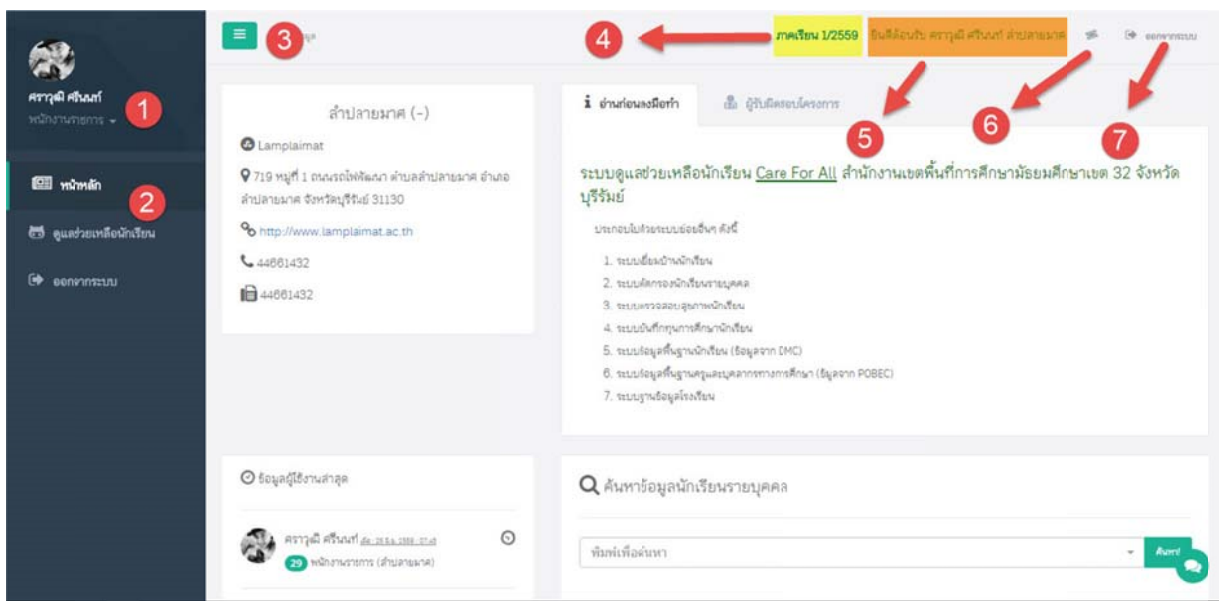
ศราวุฒิ ศรีนนท์
พนักงานราชการ

1

หน้าหลัก

2

ดูแลช่วยเหลือนักเรียน

ออกจากระบบ

3

เมนู

4

ภาคเรียน 1/2559

ยินดีต้อนรับ ศราวุฒิ ศรีนนท์ ลำปลายมาศ

ออกจากระบบ

ลำปลายมาศ (-)

Lamplaimat

719 หมู่ที่ 1 ถนนรถไฟพัฒนา ตำบลลำปลายมาศ อำเภอลำปลายมาศ จังหวัดบุรีรัมย์ 31130

http://www.lamplaimat.ac.th

44661432

44661432

อ่านก่อนลงมือทำ

ผู้รับผิดชอบโครงการ

5

6

7

ระบบดูแลช่วยเหลือนักเรียน Care For All สำนักงานเขตพื้นที่การศึกษามัธยมศึกษาเขต 32 จังหวัดบุรีรัมย์

ประกอบไปด้วยระบบย่อยอื่นๆ ดังนี้

1. ระบบเยี่ยมบ้านนักเรียน
2. ระบบคัดกรองนักเรียนรายบุคคล
3. ระบบตรวจสอบสุขภาพนักเรียน
4. ระบบบันทึกทุนการศึกษานักเรียน
5. ระบบข้อมูลพื้นฐานนักเรียน (ข้อมูลจาก DMC)
6. ระบบข้อมูลพื้นฐานครูและบุคลากรทางการศึกษา (ข้อมูลจาก POBEC)
7. ระบบฐานข้อมูลโรงเรียน

ข้อมูลผู้ใช้งานล่าสุด

ศราวุฒิ ศรีนนท์ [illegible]

29 พนักงานราชการ (ลำปลายมาศ)

ค้นหาข้อมูลนักเรียนรายบุคคล

พิมพ์เพื่อค้นหา

ค้นหา!